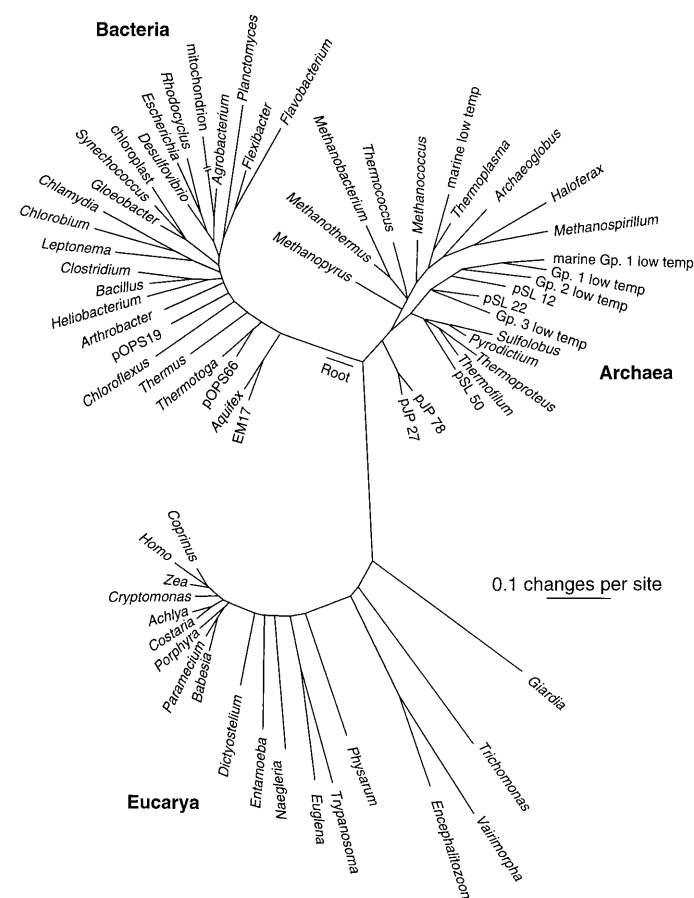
Bacteria

mitochondrion
Planctomyces
Rhodocyclus
Agrobacterium
Escherichia
Flexibacter
Flavobacterium
chloroplast
Desulfovibrio
Synechococcus
Gloeobacter
Chlamydia
Chlorobium
Leptonema
Clostridium
Bacillus
Heliobacterium
Arthrobacter
pOPS19
Chloroflexus
Thermus
Thermotoga
pOPS66
Aquifex
EM17
Root

Methanobacterium
Thermococcus
Methanococcus
marine low temp
Thermoplasma
Archaeoglobus
Haloferax
Methanospirillum
Methanothermus
Methanopyrus
marine Gp. 1 low temp
Gp. 1 low temp
Gp. 2 low temp
pSL 12
pSL 22
Gp. 3 low temp
Sulfolobus
Pyrodictium
Thermoproteus
Thermofilum
pSL 50
pJP 78
pJP 27

Archaea

Coprinus
Homo
Zea
Cryptomonas
Achlya
Costaria
Porphyra
Paramecium
Babesia
Dictyostelium
Entamoeba
Naegleria
Euglena
Trypanosoma
Physarum
Encephalitozoon
Vairimorpha
Trichomonas
Giardia

0.1 changes per site

Eucarya